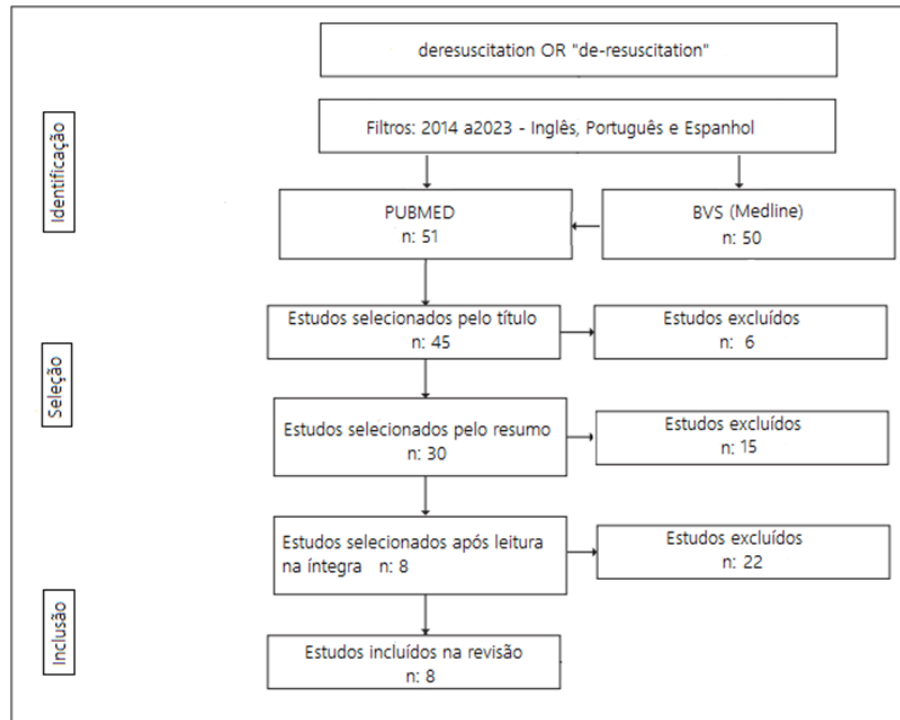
Identificação

deresuscitation OR "de-resuscitation"

Filtros: 2014 a2023 - Inglês, Português e Espanhol

PUBMED
n: 51

BVS (Medline)
n: 50

Seleção

Estudos selecionados pelo título
n: 45

Estudos excluídos
n: 6

Estudos selecionados pelo resumo
n: 30

Estudos excluídos
n: 15

Estudos selecionados após leitura na íntegra n: 8

Estudos excluídos
n: 22

Inclusão

Estudos incluídos na revisão
n: 8